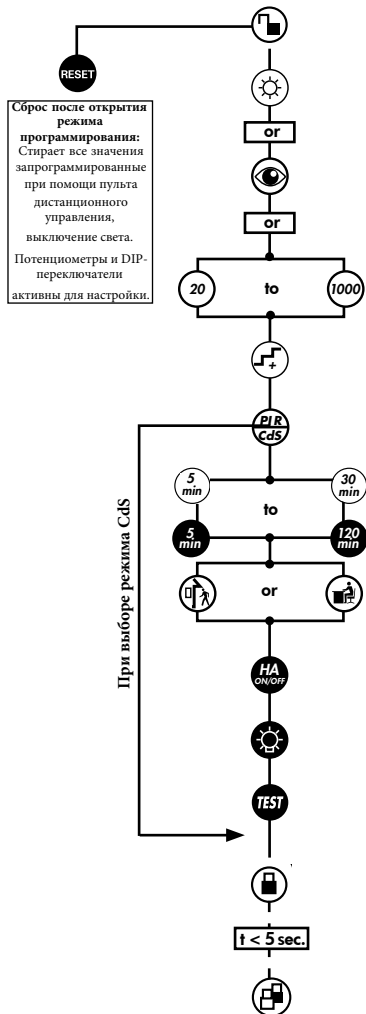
RESET

Сброс после открытия режима программирования: Стирает все значения запрограммированные при помощи пульта дистанционного управления, выключение света. Потенциометры и DIP-переключатели активны для настройки.

or

or

20

to

1000

PIR
CdS

При выборе режима CdS

5 min

to

30 min

5 min

120 min

or

HA
ON/OFF

TEST

t < 5 sec.